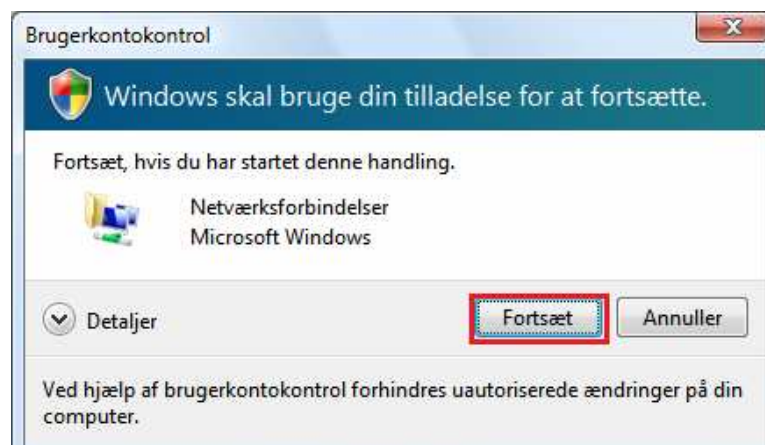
Brugerkontokontrol

Windows skal bruge din tilladelse for at fortsætte.

Fortsæt, hvis du har startet denne handling.

Netværksforbindelser
Microsoft Windows

Detaljer

Fortsæt

Annuller

Ved hjælp af brugerkontokontrol forhindres uautoriserede ændringer på din computer.